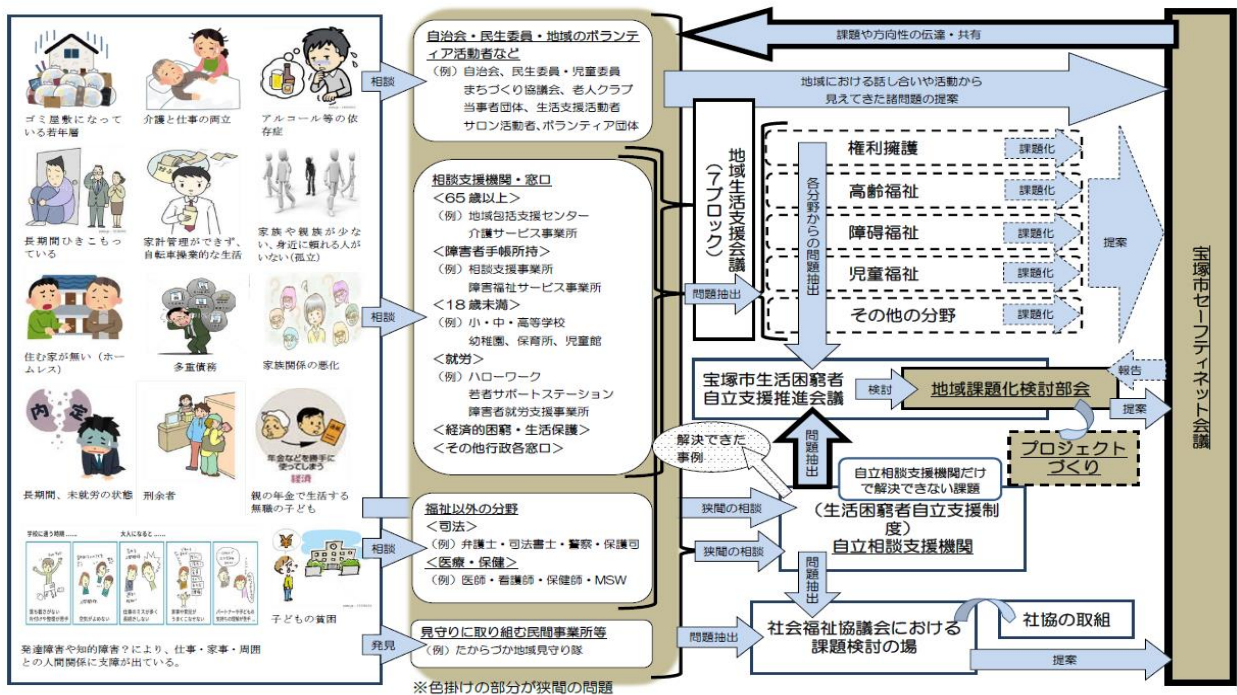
ゴミ屋敷になっている若年層

介護と仕事の両立

アルコール等の依存症

長期間ひきこもっている

家計管理ができず、自転車操業的な生活

家族や親族が少ない、身近に頼れる人がいない（孤立）

住む家が無い（ホームレス）

多重債務

家族関係の悪化

内定

長期間、未就労の状態

刑余者

年金などを勝手に使ってしまう

親の年金で生活する無職の子ども

学校に通う時期……

大人になると……

子どもの貧困

発達障害や知的障害？により、仕事・家事・周囲との人間関係に支障が出ている。

相談

相談

相談

発見

自治会・民生委員・地域のボランティア活動者など
（例）自治会、民生委員・児童委員
まちづくり協議会、老人クラブ
当事者団体、生活支援活動者
サロン活動者、ボランティア団体

相談支援機関・窓口
＜65歳以上＞
（例）地域包括支援センター
介護サービス事業所
＜障害者手帳所持＞
（例）相談支援事業所
障害福祉サービス事業所
＜18歳未満＞
（例）小・中・高等学校
幼稚園、保育所、児童館
＜就労＞
（例）ハローワーク
若者サポートステーション
障害者就労支援事業所
＜経済的困窮・生活保護＞
＜その他行政各窓口＞

福祉以外の分野
＜司法＞
（例）弁護士・司法書士・警察・保護司
＜医療・保健＞
（例）医師・看護師・保健師・MSW

見守りに取り組む民間事業所等
（例）たからづか地域見守り隊

※色掛けの部分が狭間の問題

課題や方向性の伝達・共有

地域における話し合いや活動から見えてきた諸問題の提案

地域生活支援会議（7ブロック）

問題抽出

各分野からの問題抽出

権利擁護
課題化

高齢福祉
課題化

障碍福祉
課題化

児童福祉
課題化

その他の分野
課題化

提案

宝塚市生活困窮者自立支援推進会議

検討

地域課題化検討部会

報告

提案

プロジェクトづくり

解決できた事例

問題抽出

自立相談支援機関だけで解決できない課題

狭間の相談

狭間の相談

（生活困窮者自立支援制度）
自立相談支援機関

問題抽出

問題抽出

社会福祉協議会における課題検討の場

社協の取組

提案

宝塚市セーフティネット会議